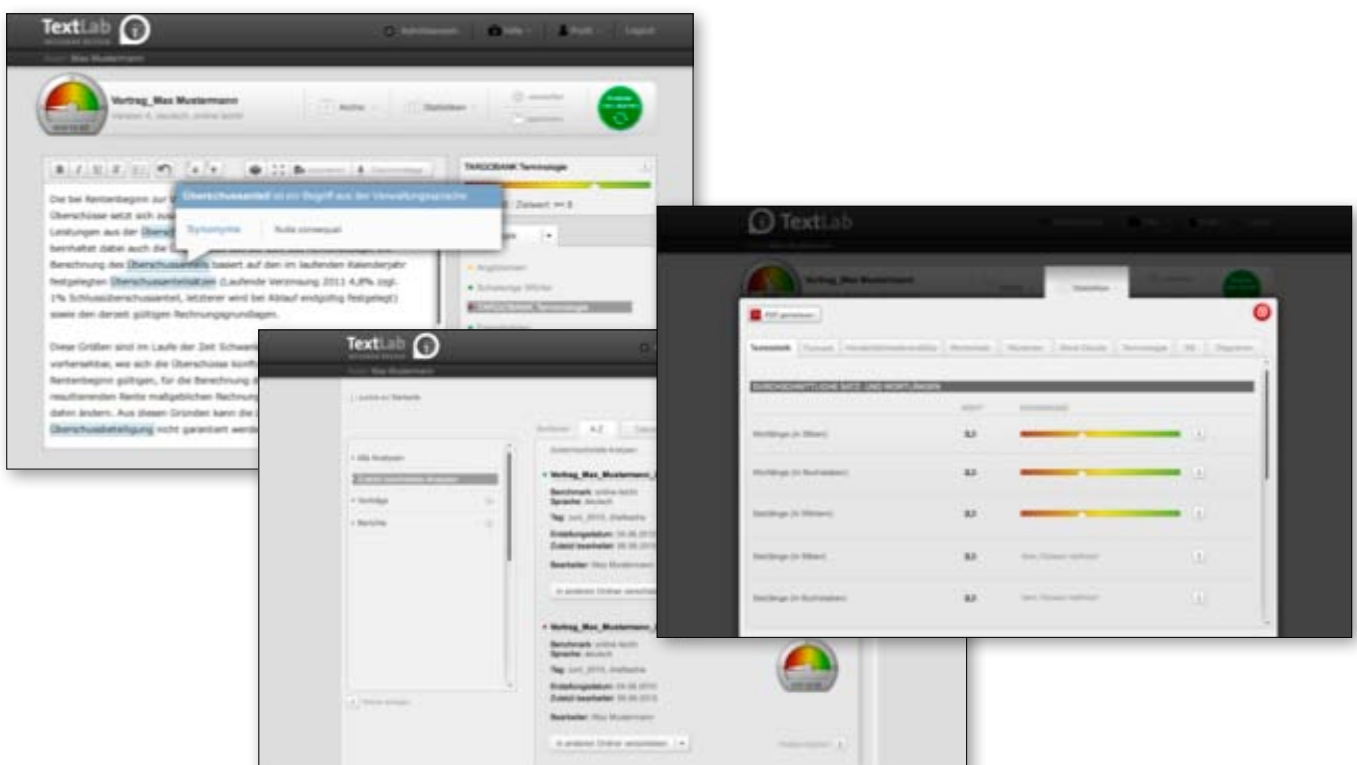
TextLab

Vortrag_Max Mustermann

TARGOBANK Terminologie

Überschussanteil ist ein Begriff aus der Verwaltungssprache

Synonyme

Die bei Rentenbeginn zur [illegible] Überschüsse setzt sich aus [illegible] Leistungen aus der Übersch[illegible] beinhaltet dabei auch die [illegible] Berechnung des Überschussanteils basiert auf den im laufenden Kalenderjahr festgelegten Überschussanteilsätzen (Laufende Verzinsung 2011 4,8% zzgl. 1% Schlussüberschussanteil, letzterer wird bei Ablauf endgültig festgelegt) sowie den derzeit gültigen Rechnungsgrundlagen.

Diese Größen sind im Laufe der Zeit Schwank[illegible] vorhersehbar, wie sich die Überschüsse künft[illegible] Rentenbeginn gültigen, für die Berechnung d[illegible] resultierenden Rente maßgeblichen Rechnung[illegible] dahin ändern. Aus diesen Gründen kann die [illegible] Überschussbeteiligung nicht garantiert werde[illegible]

TextLab

Alle Analysen

Vorträge

Berichte

A-Z

Vortrag_Max_Mustermann

Benchmark: online leicht
Sprache: deutsch

Erstellungsdatum: 04.06.2013
Zuletzt bearbeitet: 06.06.2013

Bearbeiter: Max Mustermann

In anderen Ordner verschieben

Vortrag_Max_Mustermann

Benchmark: online leicht
Sprache: deutsch

Erstellungsdatum: 04.06.2013
Zuletzt bearbeitet: 06.06.2013

Bearbeiter: Max Mustermann

In anderen Ordner verschieben

TextLab

Statistiken

PDF generieren

Textstatistik

DURCHSCHNITTLICHE SATZ- UND WORTLÄNGEN

Wortlänge (in Silben) 2,1

Wortlänge (in Buchstaben) 2,1

Satzlänge (in Wörtern) 2,1

Satzlänge (in Silben) 2,1

Satzlänge (in Buchstaben) 2,1